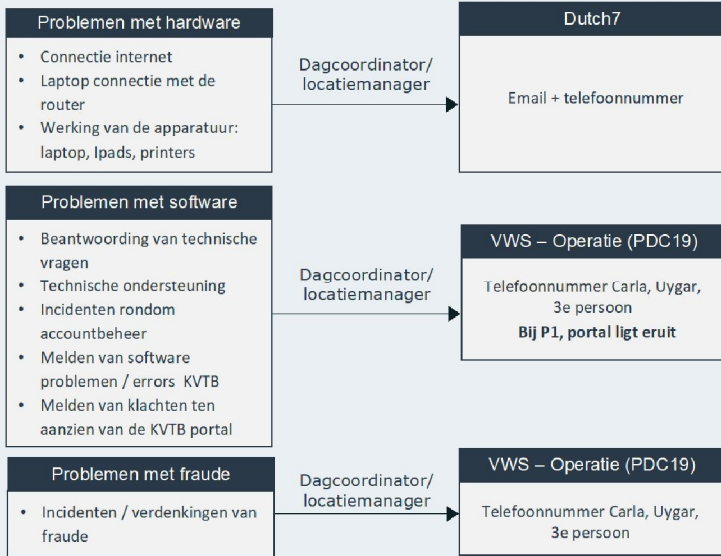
Problemen met hardware

- Connectie internet
- Laptop connectie met de router
- Werking van de apparatuur: laptop, Ipads, printers

Dagcoordinator/ locatiemanager

Dutch7

Email + telefoonnummer

Problemen met software

- Beantwoording van technische vragen
- Technische ondersteuning
- Incidenten rondom accountbeheer
- Melden van software problemen / errors KVTB
- Melden van klachten ten aanzien van de KVTB portal

Dagcoordinator/ locatiemanager

VWS – Operatie (PDC19)

Telefoonnummer Carla, Uygar, 3e persoon
Bij P1, portal ligt eruit

Problemen met fraude

- Incidenten / verdenkingen van fraude

Dagcoordinator/ locatiemanager

VWS – Operatie (PDC19)

Telefoonnummer Carla, Uygar, 3e persoon